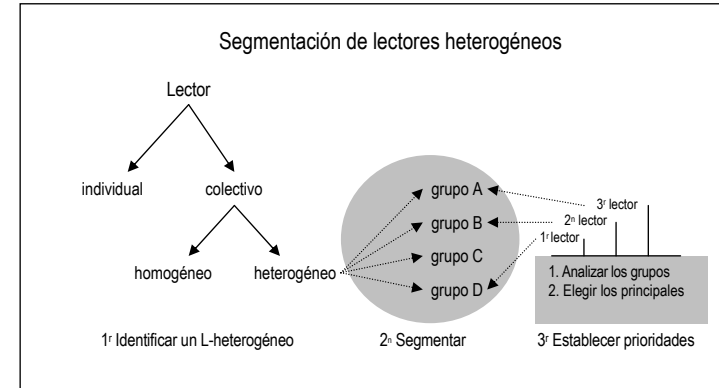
Segmentación de lectores heterogéneos

Lector

individual

colectivo

homogéneo

heterogéneo

grupo A

grupo B

grupo C

grupo D

3r lector

2n lector

1r lector

1. Analizar los grupos
2. Elegir los principales

1r Identificar un L-heterogéneo

2n Segmentar

3r Establecer prioridades